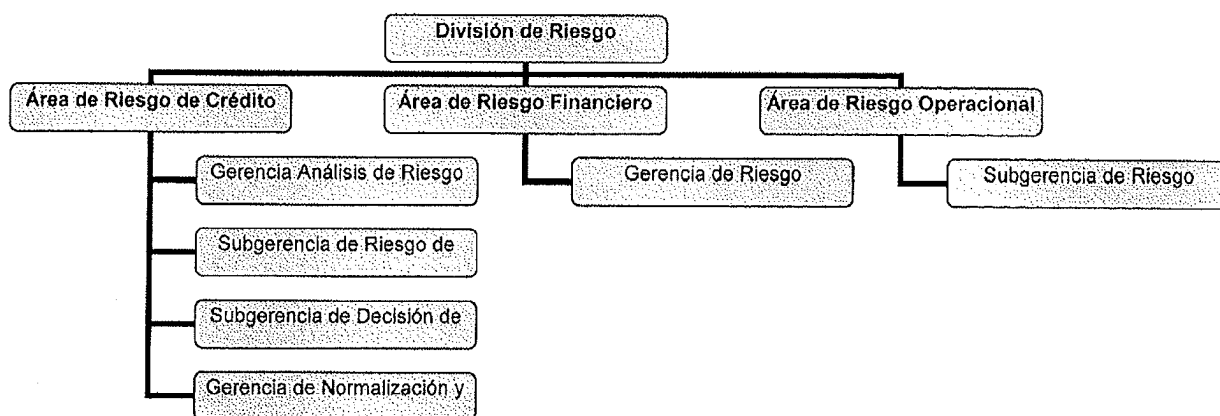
División de Riesgo

Área de Riesgo de Crédito

Área de Riesgo Financiero

Área de Riesgo Operacional

Gerencia Análisis de Riesgo

Subgerencia de Riesgo de

Subgerencia de Decisión de

Gerencia de Normalización y

Gerencia de Riesgo

Subgerencia de Riesgo